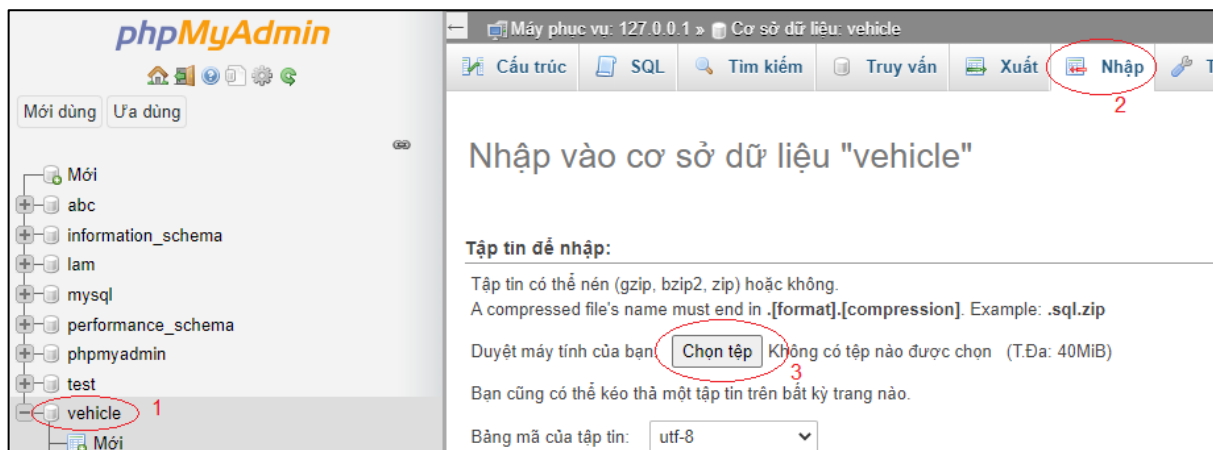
phpMyAdmin

Mới dùng Ưa dùng

Mới
abc
information_schema
lam
mysql
performance_schema
phpmyadmin
test
vehicle 1
Mới

Máy phục vụ: 127.0.0.1 » Cơ sở dữ liệu: vehicle

Cấu trúc SQL Tìm kiếm Truy vấn Xuất Nhập T

2

Nhập vào cơ sở dữ liệu "vehicle"

Tập tin để nhập:

Tập tin có thể nén (gzip, bzip2, zip) hoặc không.
A compressed file's name must end in **.[format].[compression]**. Example: **.sql.zip**

Duyệt máy tính của bạn: Chọn tệp Không có tệp nào được chọn (T.Đa: 40MiB)

3

Bạn cũng có thể kéo thả một tập tin trên bất kỳ trang nào.

Bảng mã của tập tin: utf-8